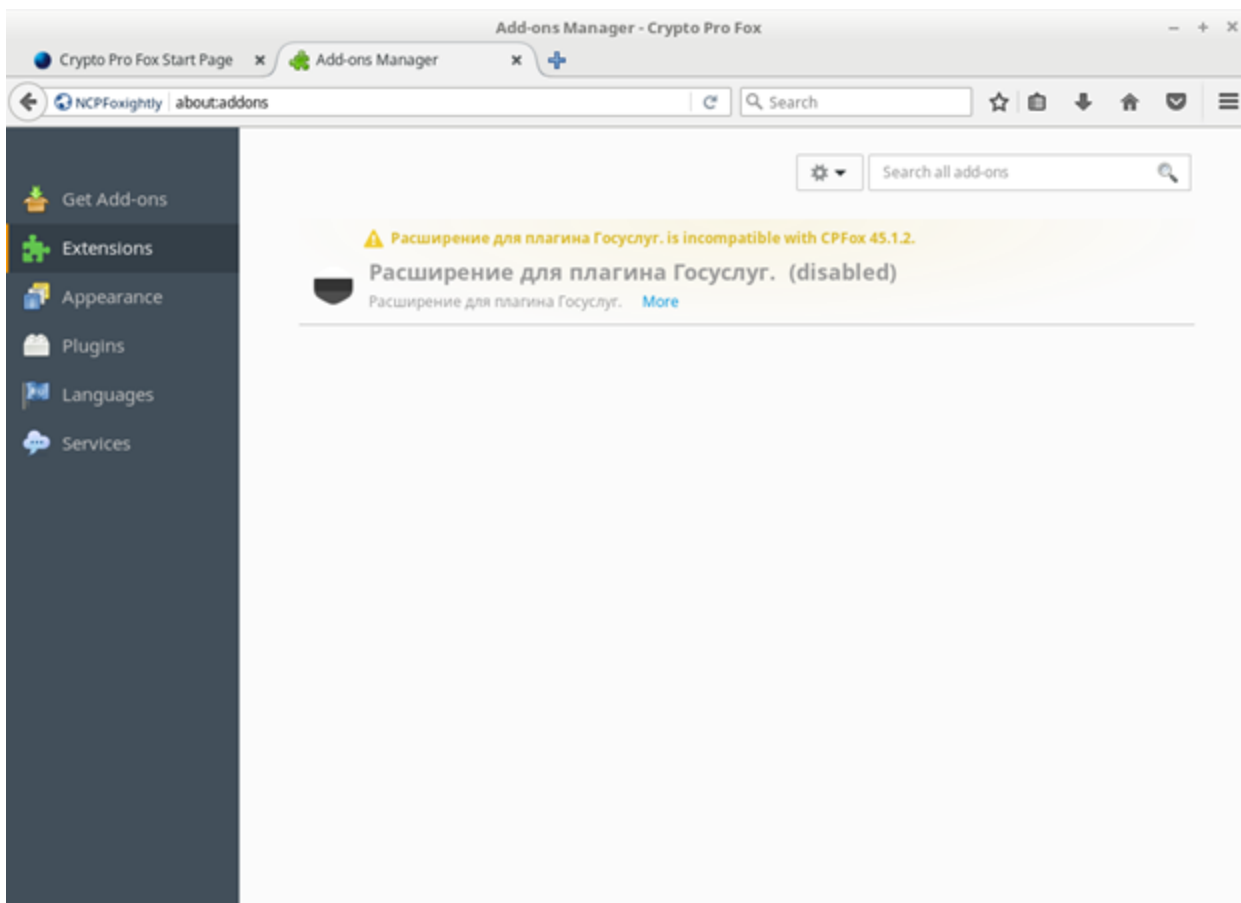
Add-ons Manager - Crypto Pro Fox

Crypto Pro Fox Start Page ×
Add-ons Manager ×

NCPFoxightly about:addons
Search

Search all add-ons

Get Add-ons
Extensions
Appearance
Plugins
Languages
Services

Расширение для плагина Госуслуг. is incompatible with CPFox 45.1.2.

Расширение для плагина Госуслуг. (disabled)

Расширение для плагина Госуслуг. More